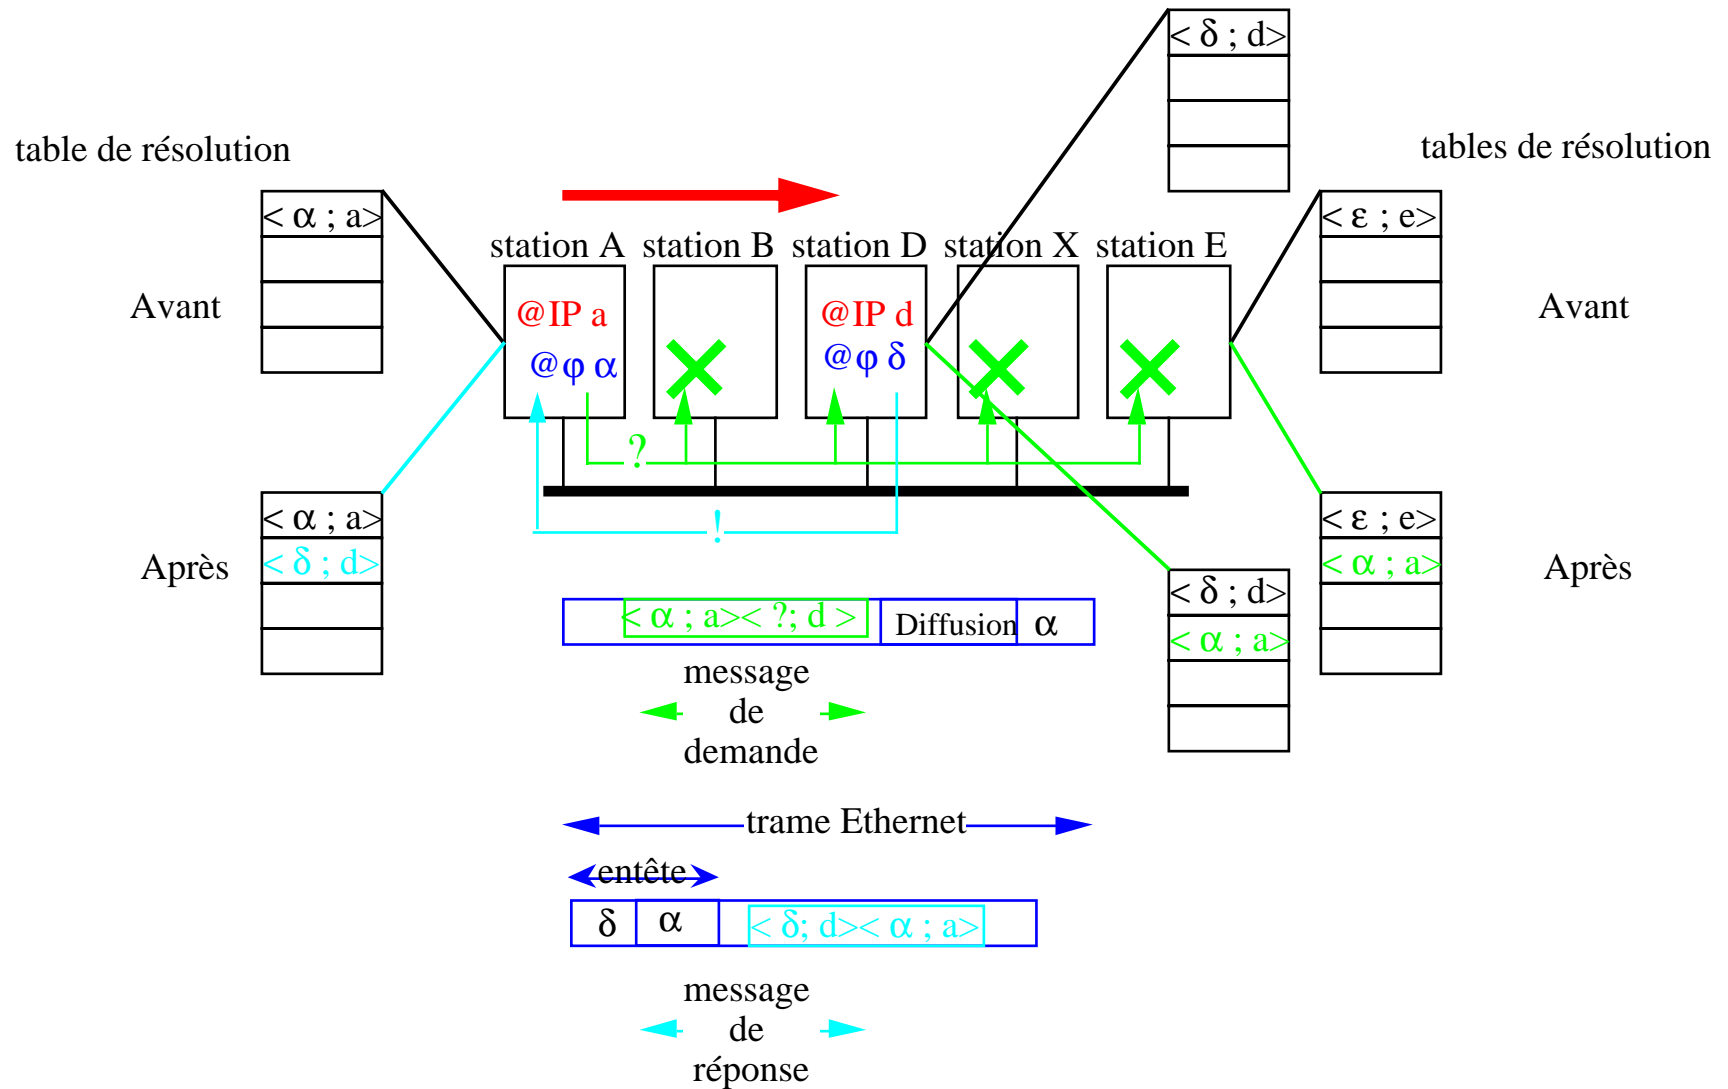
table de résolution

< α ; a>

Avant

< α ; a>
< δ ; d>

Après

station A station B station D station X station E

@IP a
@φ α

@IP d
@φ δ

?

!

< δ ; d>

tables de résolution

< ε ; e>

Avant

< ε ; e>
< α ; a>

Après

< δ ; d>
< α ; a>

< α ; a>< ?; d > | Diffusion | α

message
de
demande

trame Ethernet

entête

δ | α | < δ; d>< α ; a>

message
de
réponse